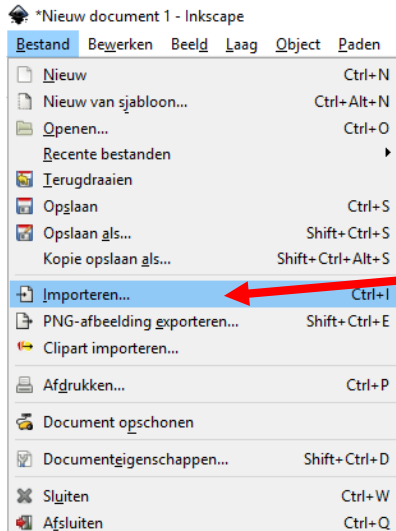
*Nieuw document 1 - Inkscape

Bestand Bewerken Beeld Laag Object Paden

Nieuw Ctrl+N
Nieuw van sjabloon... Ctrl+Alt+N
Openen... Ctrl+O
Recente bestanden
Terugdraaien
Opslaan Ctrl+S
Opslaan als... Shift+Ctrl+S
Kopie opslaan als... Shift+Ctrl+Alt+S
Importeren... Ctrl+I
PNG-afbeelding exporteren... Shift+Ctrl+E
Clipart importeren...
Afdrukken... Ctrl+P
Document opschonen
Documenteigenschappen... Shift+Ctrl+D
Sluiten Ctrl+W
Afsluiten Ctrl+Q